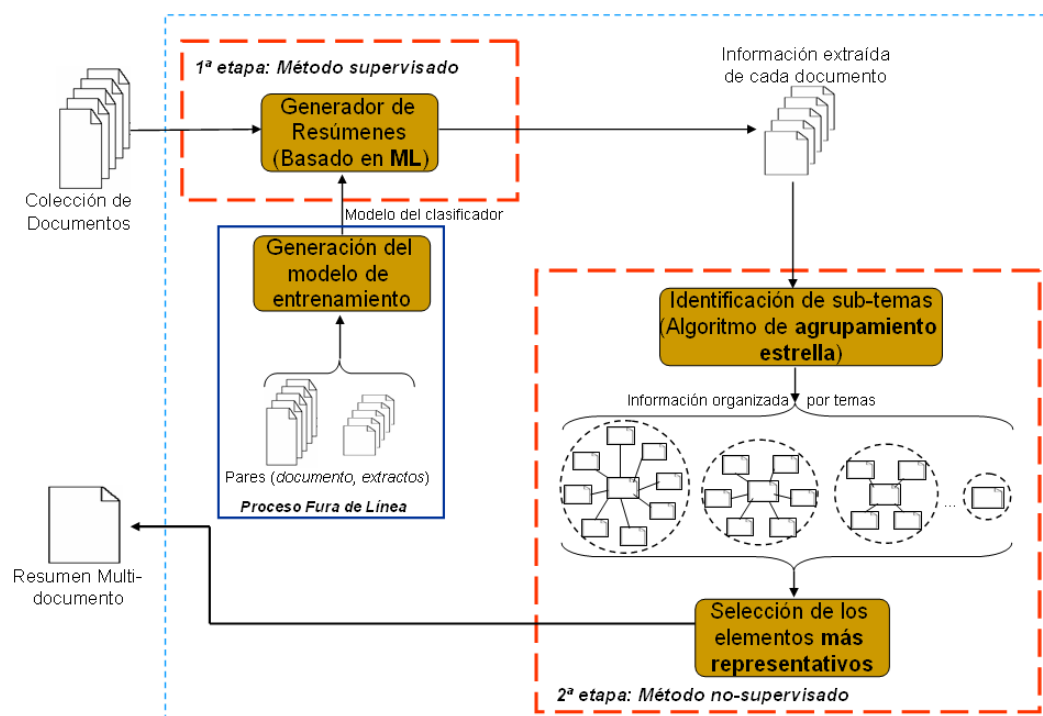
1ª etapa: Método supervisado

Colección de Documentos

Generador de Resúmenes (Basado en ML)

Información extraída de cada documento

Modelo del clasificador

Generación del modelo de entrenamiento

Pares (documento, extractos)

Proceso Fura de Línea

Identificación de sub-temas (Algoritmo de agrupamiento estrella)

Información organizada por temas

...

Resumen Multi-documento

Selección de los elementos más representativos

2ª etapa: Método no-supervisado